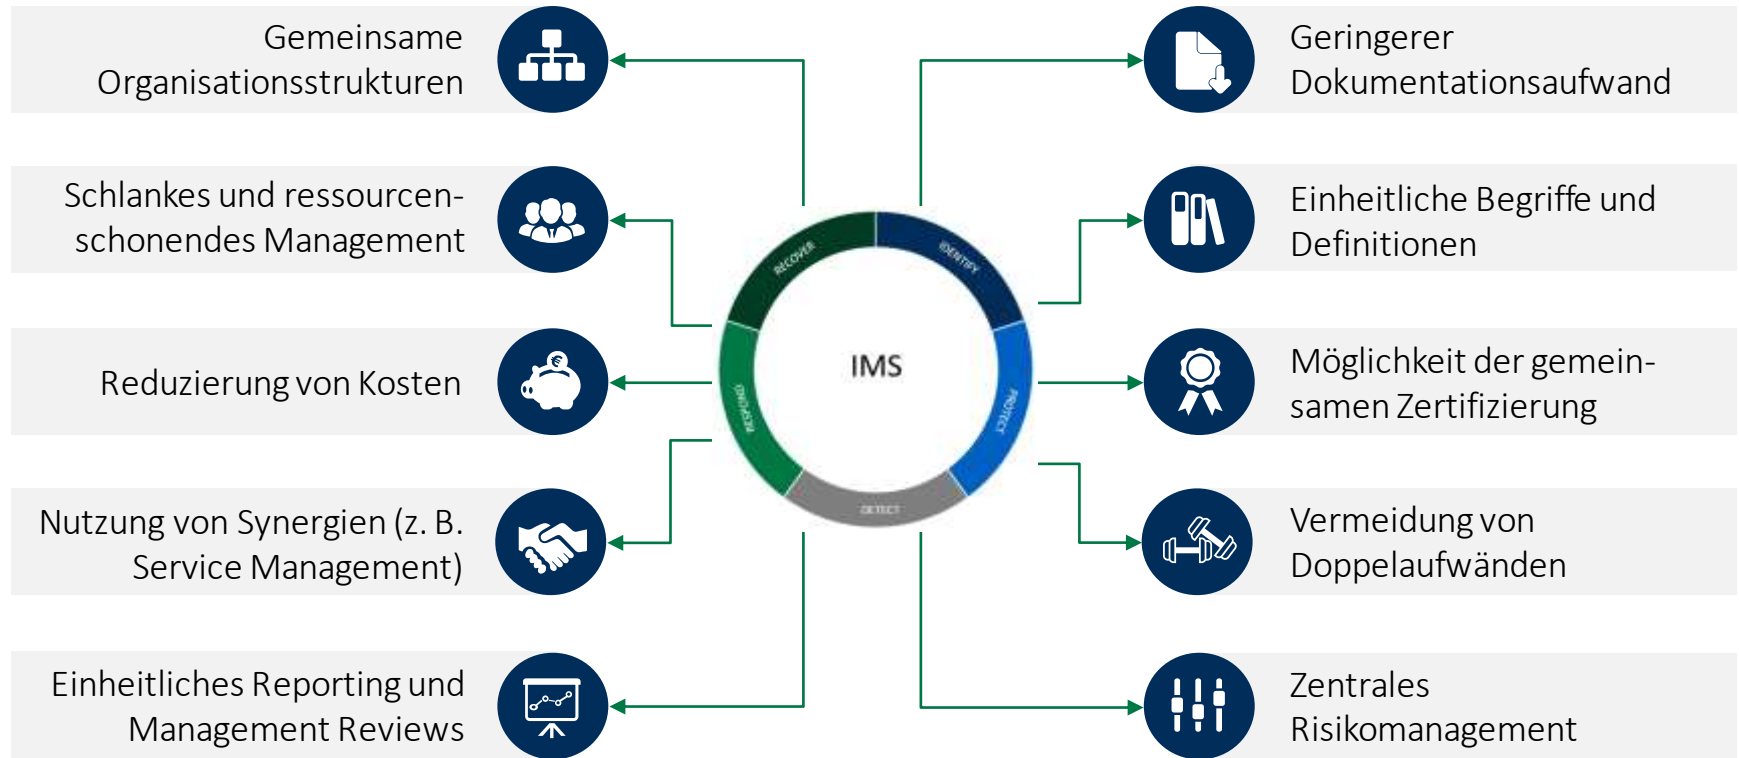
Gemeinsame Organisationsstrukturen

Schlankes und ressourcenschonendes Management

Reduzierung von Kosten

Nutzung von Synergien (z. B. Service Management)

Einheitliches Reporting und Management Reviews

RECOVER

IDENTIFY

PROTECT

DETECT

RESPOND

IMS

Geringerer Dokumentationsaufwand

Einheitliche Begriffe und Definitionen

Möglichkeit der gemeinsamen Zertifizierung

Vermeidung von Doppelaufwänden

Zentrales Risikomanagement